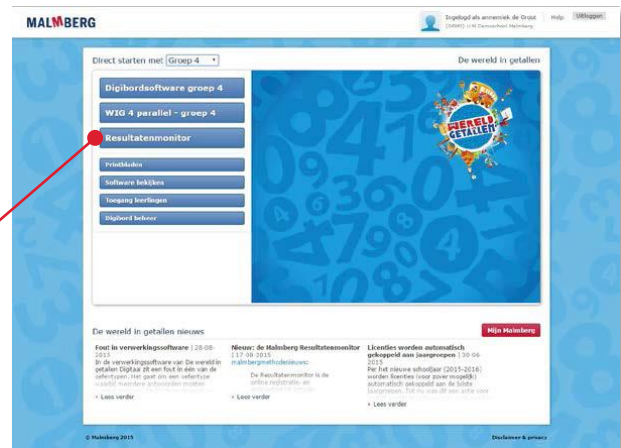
MALMBERG

Ingelogd als anneriek de Groot
[DEMO] (UM Demoschool Malmberg

Help Uitloggen

Direct starten met Groep 4

De wereld in getallen

Digibordsoftware groep 4

WIG 4 parallel - groep 4

Resultatenmonitor

Printbladen

Software bekijken

Toegang leerlingen

Digibord beheer

WERELD IN GETALLEN

De wereld in getallen nieuws

Mijn Malmberg

Fout in verwerkingssoftware | 28-08-2015
In de verwerkingssoftware van De wereld in getallen Digitaal zit een fout in een van de oefentypen. Het gaat om een oefentype waarbij meerdere antwoorden moeten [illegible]

Lees verder

Nieuw: de Malmberg Resultatenmonitor | 17-08-2015
malmbergmethodenieuws:
De Resultatenmonitor is de online registratie- en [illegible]

Lees verder

Licenties worden automatisch gekoppeld aan jaargroepen | 30-06-2015
Per het nieuwe schooljaar (2015-2016) worden licenties (voor zover mogelijk) automatisch gekoppeld aan de juiste jaargroepen. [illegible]

Lees verder

© Malmberg 2015

Disclaimer & privacy